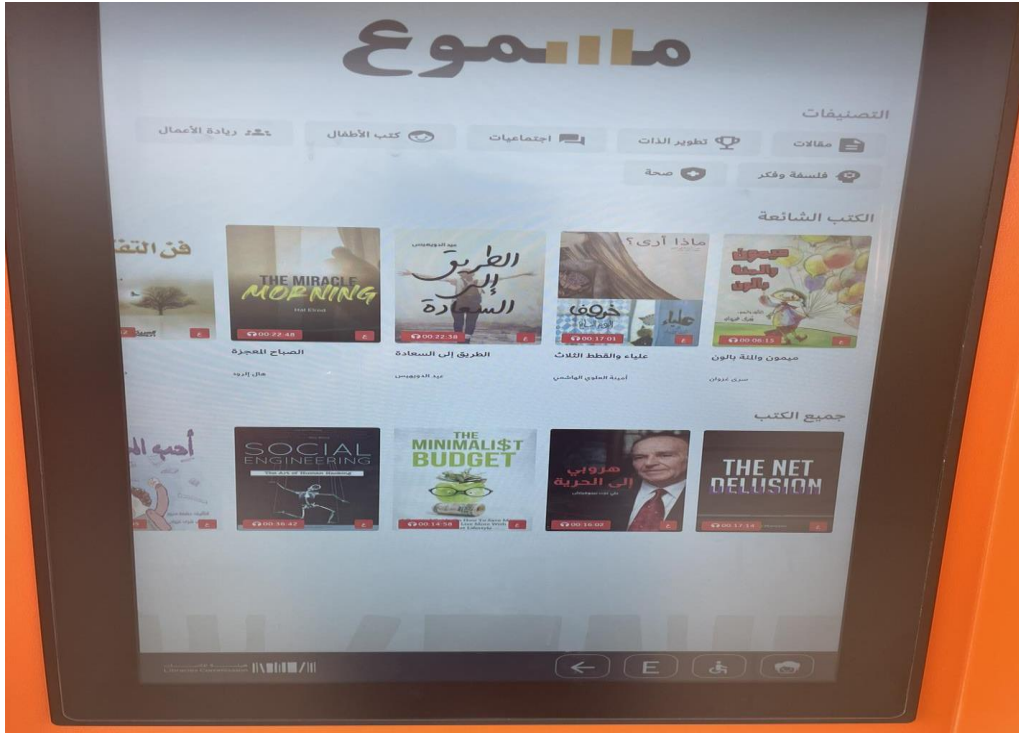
مسموع

التصنيفات

مقالات
تطوير الذات
اجتماعيات
كتب الأطفال
ريادة الأعمال
فلسفة وفكر
صحة

الكتب الشائعة

ميمون والمنة بالون
00:06:13
ع
سري نيروان

ماذا أرى؟
خوف
علياء
علياء والقطط الثلاث
00:17:01
ع
أميمة العلوي الهاشمي

عبد الدويهيس
الطريق إلى السعادة
00:22:38
ع
الطريق إلى السعادة
عبد الدويهيس

THE MIRACLE MORNING
Hal Elrod
00:22:48
ع
الصباح المعجزة
هال إلرود

فن التف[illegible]
ع

جميع الكتب

THE NET DELUSION
00:17:14
ع

هروبي إلى الحرية
00:16:02
ع

THE MINIMALIST BUDGET
00:14:58
ع

SOCIAL ENGINEERING
The Art of Human Hacking
00:16:42
ع

أحبه الم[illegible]
ع

E